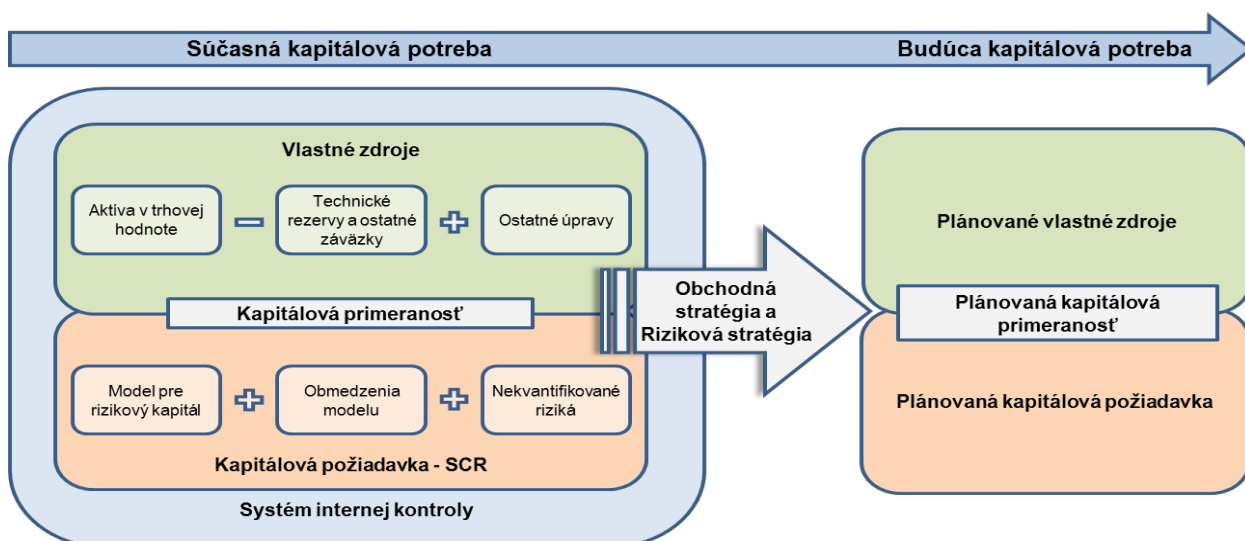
Súčasná kapitálová potreba

Budúca kapitálová potreba

Vlastné zdroje

Aktíva v trhovej hodnote

Technické rezervy a ostatné záväzky

Ostatné úpravy

Kapitálová primeranosť

Model pre rizikový kapitál

Obmedzenia modelu

Nekvantifikované riziká

Kapitálová požiadavka - SCR

Systém internej kontroly

Obchodná stratégia a Riziková stratégia

Plánované vlastné zdroje

Plánovaná kapitálová primeranosť

Plánovaná kapitálová požiadavka